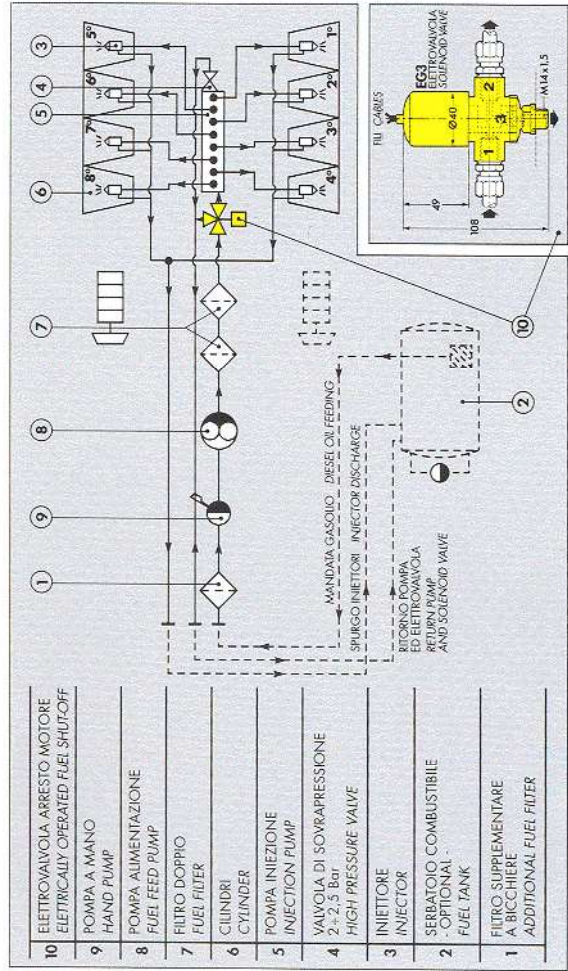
| 10 | ELETTROVALVOLA ARRESTO MOTORE *ELECTRICALLY OPERATED FUEL SHUTOFF* |
|---|---|
| 9 | POMPA A MANO *HAND PUMP* |
| 8 | POMPA ALIMENTAZIONE *FUEL FEED PUMP* |
| 7 | FILTRO DOPPIO *FUEL FILTER* |
| 6 | CILINDRI *CYLINDER* |
| 5 | POMPA INIEZIONE *INJECTION PUMP* |
| 4 | VALVOLA DI SOVRAPRESSIONE 2÷2,5 Bar *HIGH PRESSURE VALVE* |
| 3 | INIETTORE *INJECTOR* |
| 2 | SERBATOIO COMBUSTIBILE - OPTIONAL - *FUEL TANK* |
| 1 | FILTRO SUPPLEMENTARE A BICCHIERE *ADDITIONAL FUEL FILTER* |

MANDATA GASOLIO *DIESEL OIL FEEDING*

SPURGO INIETTORI *INJECTOR DISCHARGE*

RITORNO POMPA ED ELETTROVALVOLA *RETURN PUMP AND SOLENOID VALVE*

1 9 8 7 10 2 6 4 5 3

8° 7° 6° 5° 4° 3° 2° 1°

FILI CABLES

EG3 ELETTROVALVOLA SOLENOID VALVE

Ø40

1 2 3

49

108

M14 x 1,5